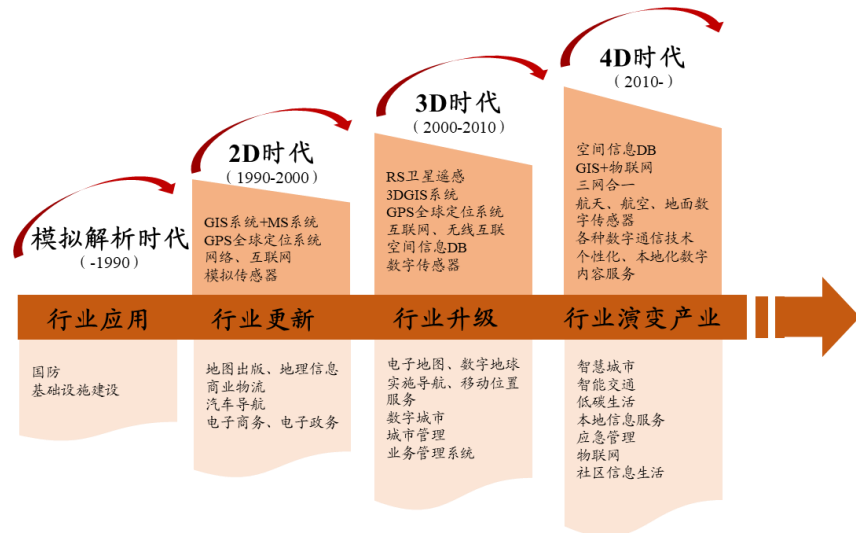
模拟解析时代
（-1990）

2D时代
（1990-2000）

GIS系统+MS系统
GPS全球定位系统
网络、互联网
模拟传感器

3D时代
（2000-2010）

RS卫星遥感
3DGIS系统
GPS全球定位系统
互联网、无线互联
空间信息DB
数字传感器

4D时代
（2010-）

空间信息DB
GIS+物联网
三网合一
航天、航空、地面数字传感器
各种数字通信技术
个性化、本地化数字内容服务

行业应用

行业更新

行业升级

行业演变产业

国防
基础设施建设

地图出版、地理信息
商业物流
汽车导航
电子商务、电子政务

电子地图、数字地球
实施导航、移动位置服务
数字城市
城市管理
业务管理系统

智慧城市
智能交通
低碳生活
本地信息服务
应急管理
物联网
社区信息生活